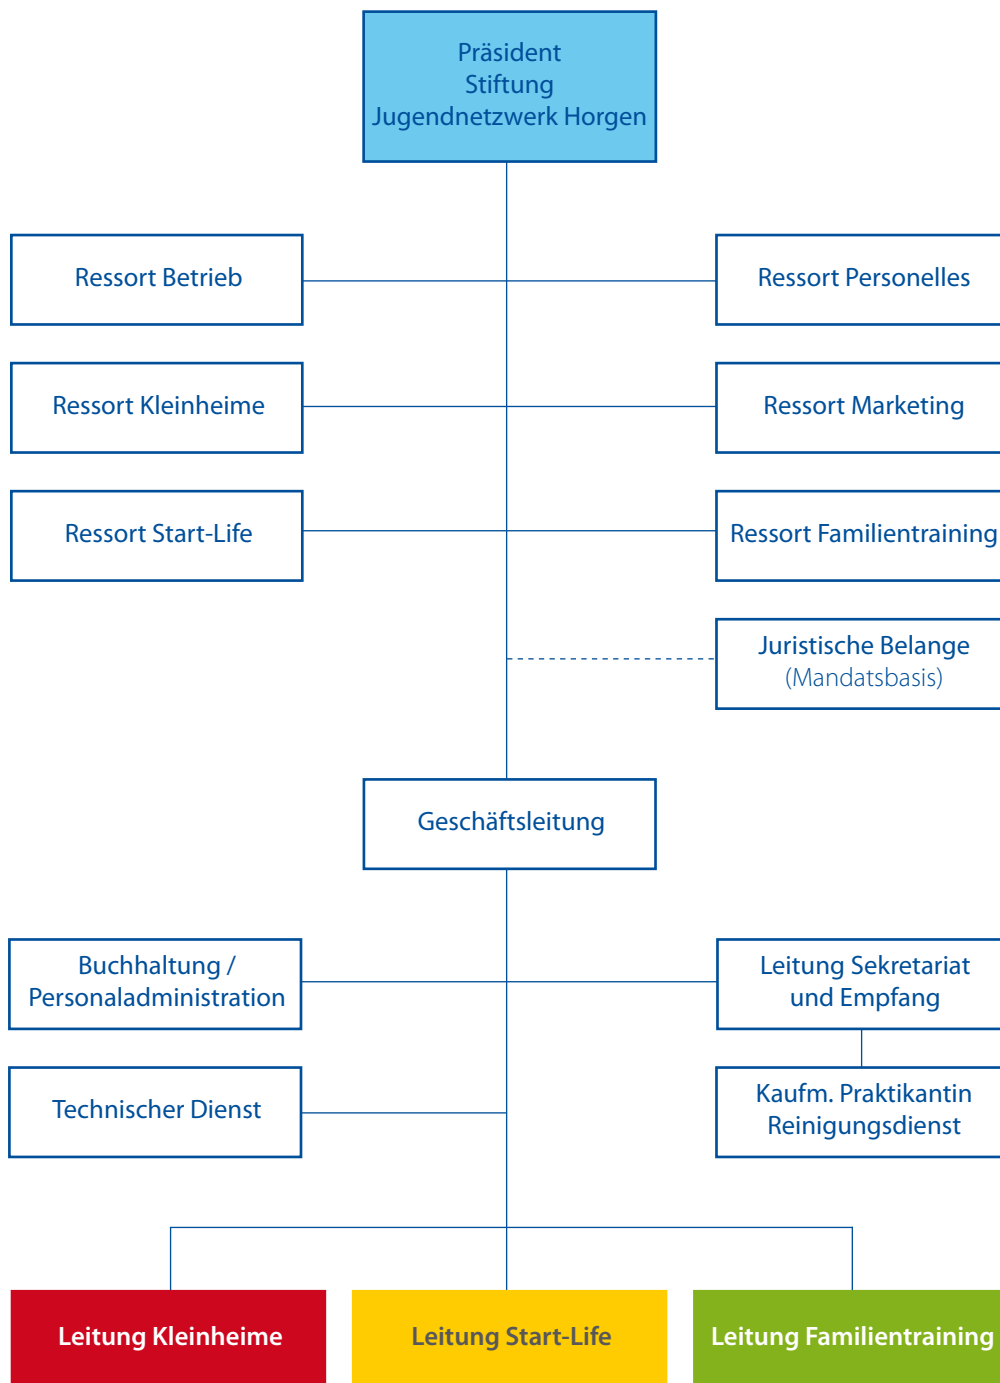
Präsident
Stiftung
Jugendnetzwerk Horgen

Ressort Betrieb

Ressort Personelles

Ressort Kleinheime

Ressort Marketing

Ressort Start-Life

Ressort Familientraining

Juristische Belange
(Mandatsbasis)

Geschäftsleitung

Buchhaltung /
Personaladministration

Leitung Sekretariat
und Empfang

Technischer Dienst

Kaufm. Praktikantin
Reinigungsdienst

Leitung Kleinheime

Leitung Start-Life

Leitung Familientraining